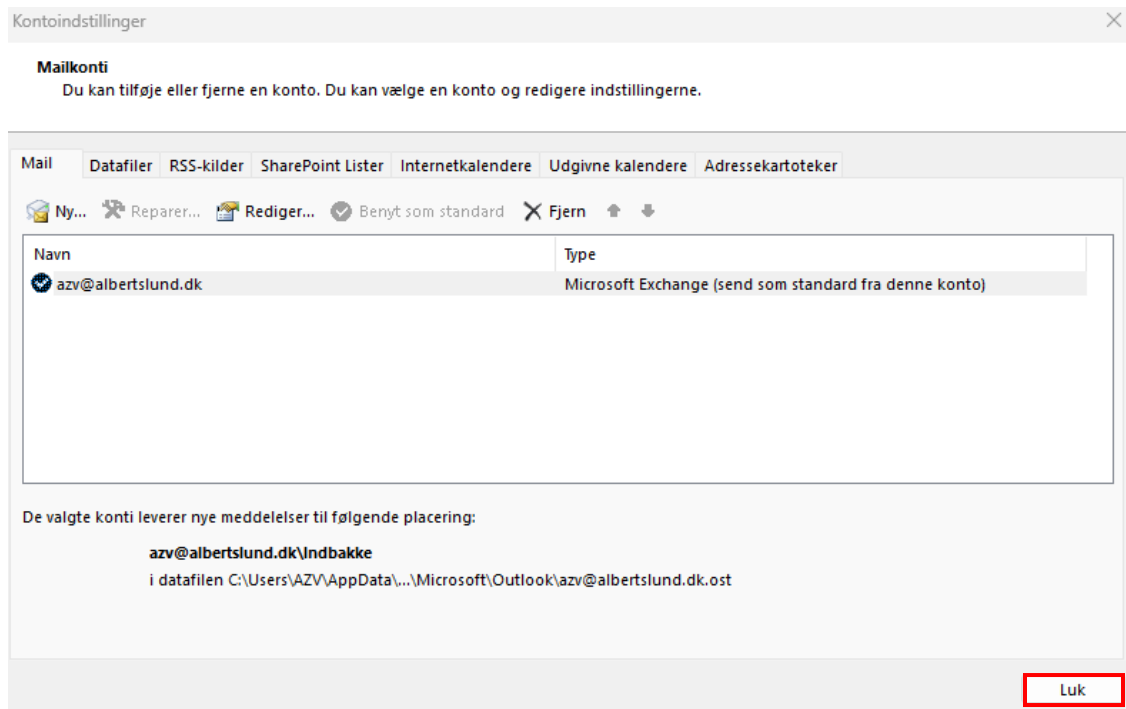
Kontoindstillinger

Mailkonti
Du kan tilføje eller fjerne en konto. Du kan vælge en konto og redigere indstillingerne.

Mail | Datafiler | RSS-kilder | SharePoint Lister | Internetkalendere | Udgivne kalendere | Adressekartoteker

Ny... Reparer... Rediger... Benyt som standard Fjern

| Navn | Type |
|---|---|
| azv@albertslund.dk | Microsoft Exchange (send som standard fra denne konto) |

De valgte konti leverer nye meddelelser til følgende placering:

azv@albertslund.dk\Indbakke
i datafilen C:\Users\AZV\AppData\...\Microsoft\Outlook\azv@albertslund.dk.ost

Luk